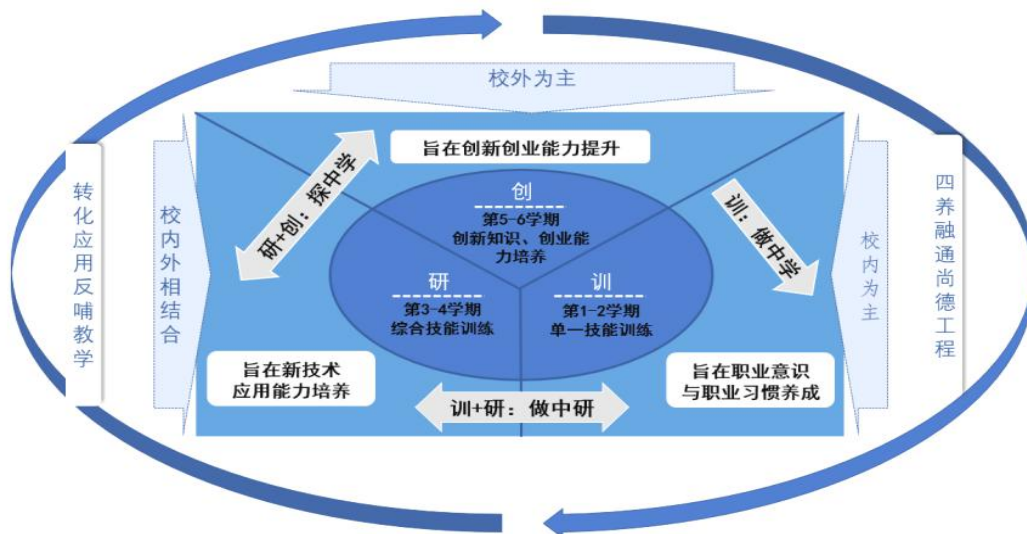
校外为主

转化应用反哺教学

校内外相结合

研+创：探中学

旨在创新创业能力提升

创

第5-6学期
创新知识、创业能力培养

研

第3-4学期
综合技能训练

训

第1-2学期
单一技能训练

训：做中学

校内为主

四养融通尚德工程

旨在新技术应用能力培养

训+研：做中研

旨在职业意识与职业习惯养成